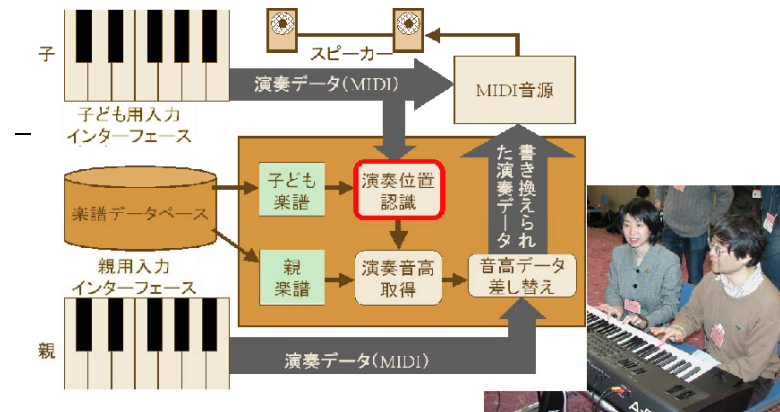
子

子ども用入力
インターフェース

スピーカー

演奏データ(MIDI)

MIDI音源

楽譜データベース

子ども
楽譜

演奏位置
認識

書き換えられた演奏データ

親
楽譜

演奏音高
取得

音高データ
差し替え

親用入力
インターフェース

親

演奏データ(MIDI)